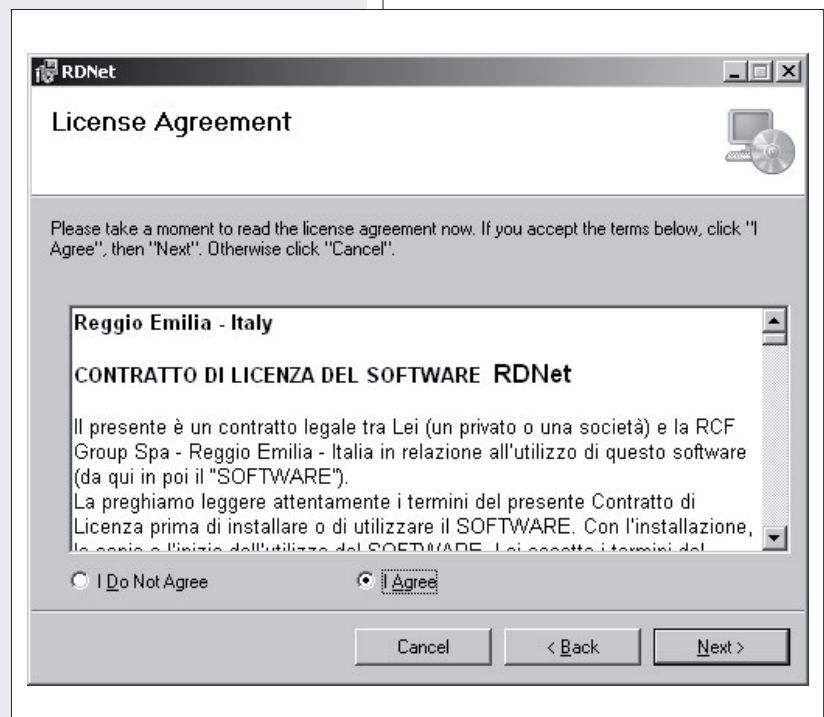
RDNet

License Agreement

Please take a moment to read the license agreement now. If you accept the terms below, click "I Agree", then "Next". Otherwise click "Cancel".

Reggio Emilia - Italy

CONTRATTO DI LICENZA DEL SOFTWARE RDNet

Il presente è un contratto legale tra Lei (un privato o una società) e la RCF Group Spa - Reggio Emilia - Italia in relazione all'utilizzo di questo software (da qui in poi il "SOFTWARE").
La preghiamo leggere attentamente i termini del presente Contratto di Licenza prima di installare o di utilizzare il SOFTWARE. Con l'installazione, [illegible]

I Do Not Agree

I Agree

Cancel

< Back

Next >